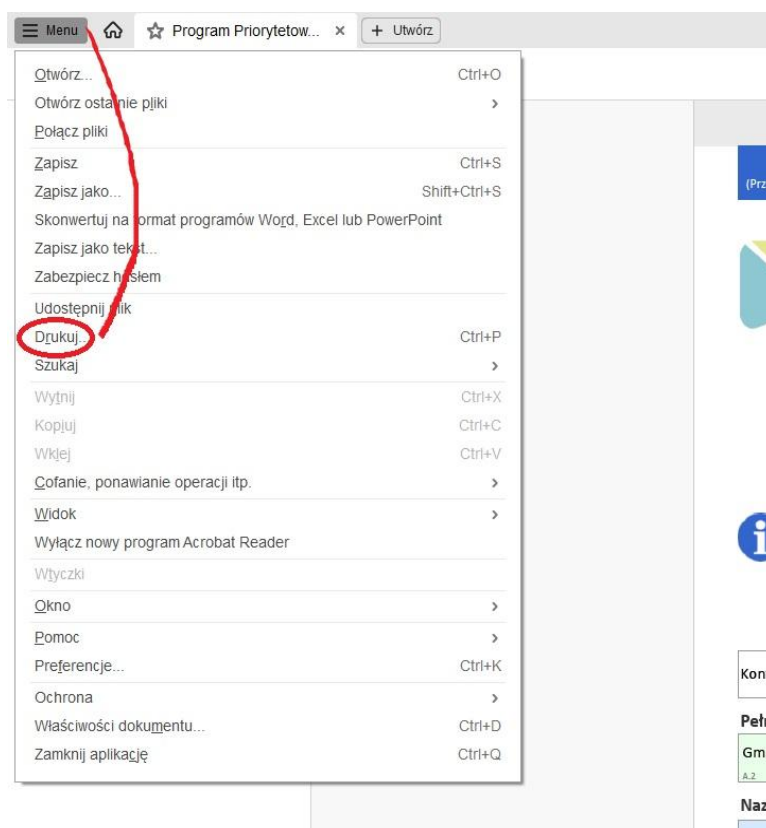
Menu
Program Priorytetow... ×
+ Utwórz

Otwórz... Ctrl+O
Otwórz ostatnie pliki >
Połącz pliki
Zapisz Ctrl+S
Zapisz jako... Shift+Ctrl+S
Skonwertuj na format programów Word, Excel lub PowerPoint
Zapisz jako tekst...
Zabezpiecz hasłem
Udostępnij plik
Drukuj... Ctrl+P
Szukaj >
Wytnij Ctrl+X
Kopiuj Ctrl+C
Wklej Ctrl+V
Cofanie, ponawianie operacji itp. >
Widok >
Wyłącz nowy program Acrobat Reader
Wtyczki
Okno >
Pomoc >
Preferencje... Ctrl+K
Ochrona >
Właściwości dokumentu... Ctrl+D
Zamknij aplikację Ctrl+Q

(Prz
Kon
Peł
Gm
A.2
Naz